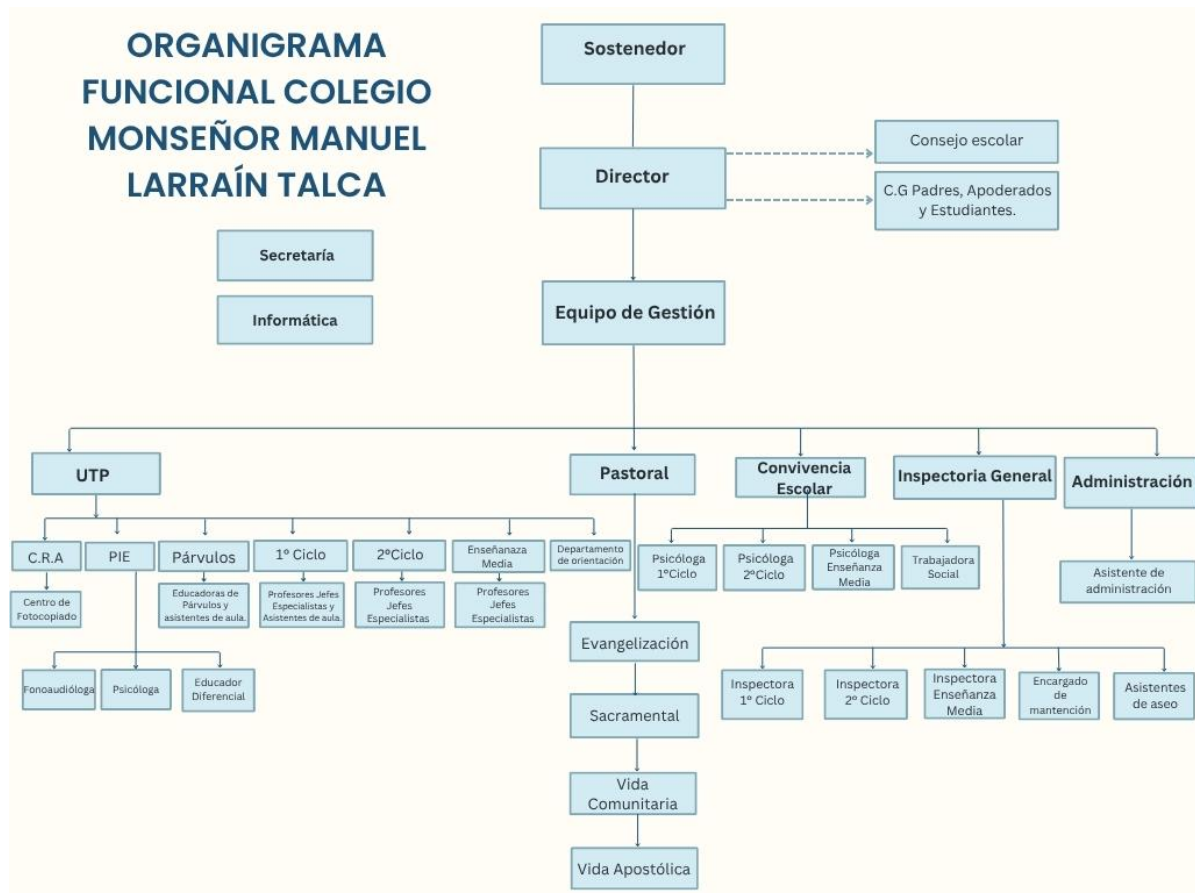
ORGANIGRAMA FUNCIONAL COLEGIO MONSEÑOR MANUEL LARRAÍN TALCA

Secretaría

Informática

Sostenedor

Director

Consejo escolar

C.G Padres, Apoderados y Estudiantes.

Equipo de Gestión

UTP

Pastoral

Convivencia Escolar

Inspectoria General

Administración

C.R.A

Centro de Fotocopiado

PIE

Fonoaudióloga

Psicóloga

Educador Diferencial

Párvulos

Educadoras de Párvulos y asistentes de aula.

1º Ciclo

Profesores Jefes Especialistas y Asistentes de aula.

2ºCiclo

Profesores Jefes Especialistas

Enseñanaza Media

Profesores Jefes Especialistas

Departamento de orientación

Evangelización

Sacramental

Vida Comunitaria

Vida Apostólica

Psicóloga 1ºCiclo

Psicóloga 2ºCiclo

Psicóloga Enseñanza Media

Trabajadora Social

Inspectora 1º Ciclo

Inspectora 2º Ciclo

Inspectora Enseñanza Media

Encargado de mantención

Asistentes de aseo

Asistente de administración